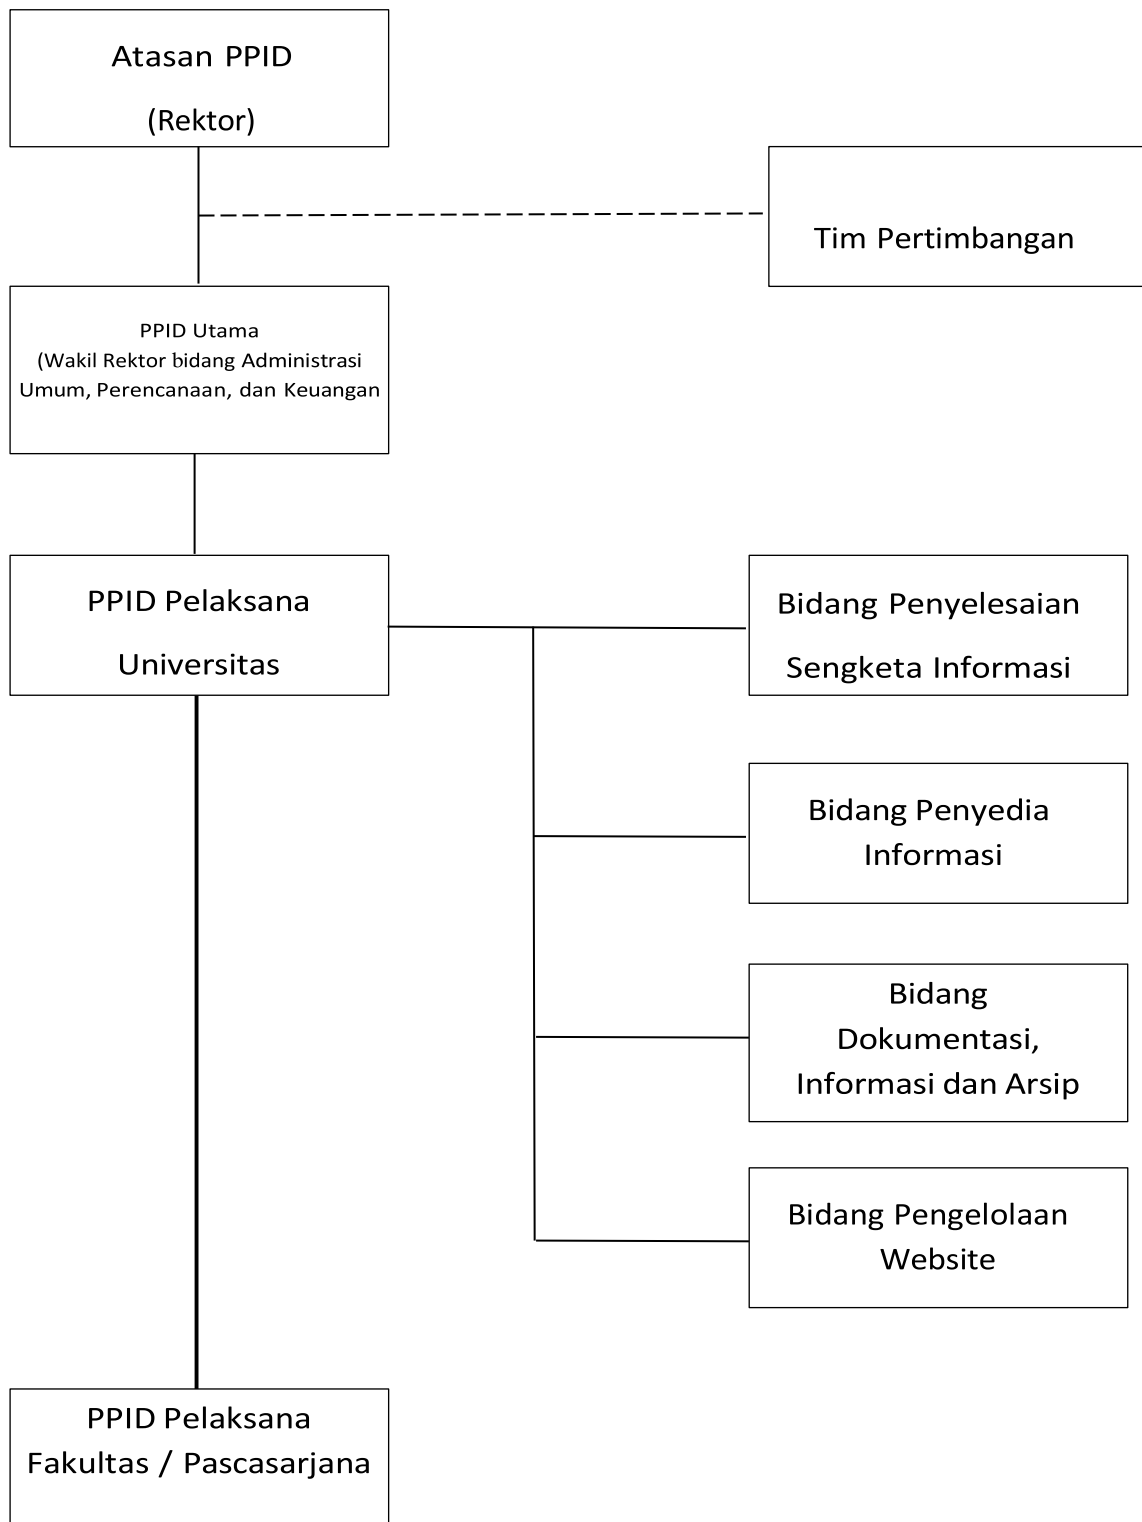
Atasan PPID
(Rektor)

Tim Pertimbangan

PPID Utama
(Wakil Rektor bidang Administrasi Umum, Perencanaan, dan Keuangan

PPID Pelaksana
Universitas

Bidang Penyelesaian Sengketa Informasi

Bidang Penyedia Informasi

Bidang Dokumentasi, Informasi dan Arsip

Bidang Pengelolaan Website

PPID Pelaksana
Fakultas / Pascasarjana